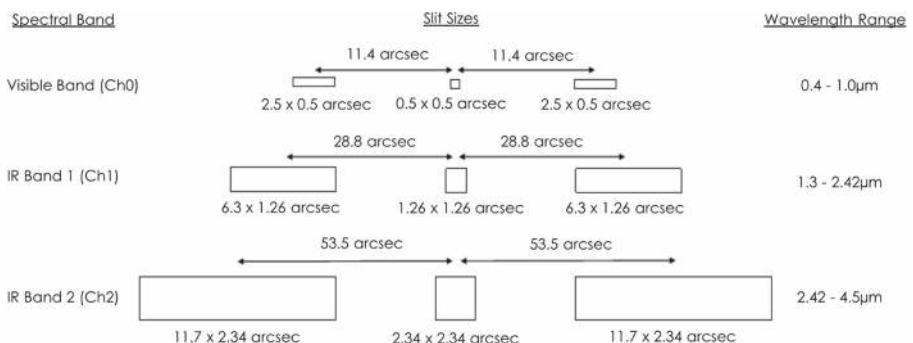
Spectral Band

Slit Sizes

Wavelength Range

11.4 arcsec 11.4 arcsec

Visible Band (Ch0)

2.5 x 0.5 arcsec 0.5 x 0.5 arcsec 2.5 x 0.5 arcsec

0.4 - 1.0μm

28.8 arcsec 28.8 arcsec

IR Band 1 (Ch1)

6.3 x 1.26 arcsec 1.26 x 1.26 arcsec 6.3 x 1.26 arcsec

1.3 - 2.42μm

53.5 arcsec 53.5 arcsec

IR Band 2 (Ch2)

11.7 x 2.34 arcsec 2.34 x 2.34 arcsec 11.7 x 2.34 arcsec

2.42 - 4.5μm